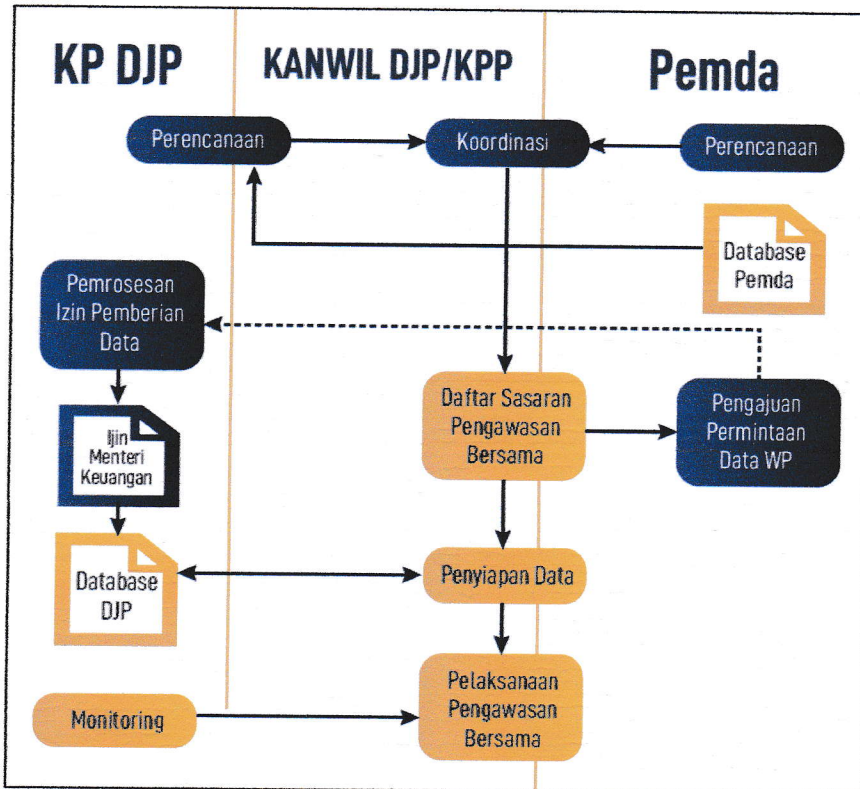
KP DJP

KANWIL DJP/KPP

Pemda

Perencanaan

Koordinasi

Perencanaan

Database Pemda

Pemrosesan Izin Pemberian Data

Ijin Menteri Keuangan

Daftar Sasaran Pengawasan Bersama

Pengajuan Permintaan Data WP

Database DJP

Penyiapan Data

Monitoring

Pelaksanaan Pengawasan Bersama